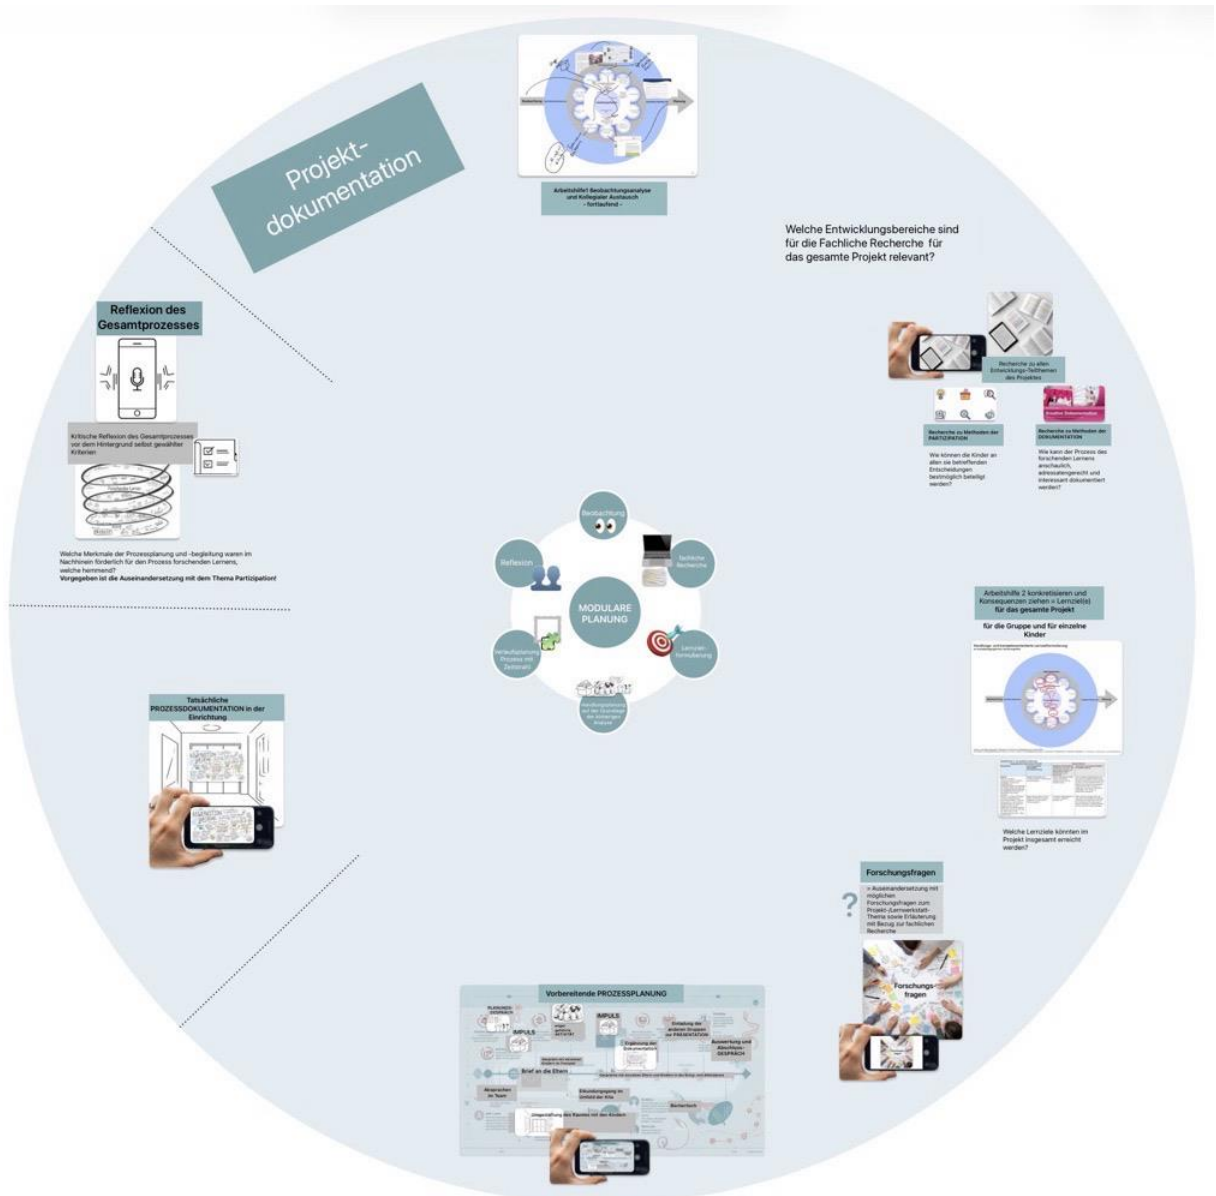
Projekt-dokumentation

Arbeitshilfe1 Beobachtungsanalyse und Kollegialer Austausch - fortlaufend -

Welche Entwicklungsbereiche sind für die Fachliche Recherche für das gesamte Projekt relevant?

Recherche zu allen Entwicklungs-Teilthemen des Projektes

Recherche zu Methoden der PARTIZIPATION

Wie können die Kinder an allen sie betreffenden Entscheidungen bestmöglich beteiligt werden?

Recherche zu Methoden der DOKUMENTATION

Wie kann der Prozess des forschenden Lernens anschaulich, adressatengerecht und interessant dokumentiert werden?

Reflexion des Gesamtprozesses

Kritische Reflexion des Gesamtprozesses vor dem Hintergrund selbst gewählter Kriterien

Welche Merkmale der Prozessplanung und -begleitung waren im Nachhinein förderlich für den Prozess forschenden Lernens, welche hemmend?
**Vorgegeben ist die Auseinandersetzung mit dem Thema Partizipation!**

Beobachtung

Fachliche Recherche

Lernziel-formulierung

Handlungsplanung auf der Grundlage der vorherigen Analyse

Verlaufsplanung Prozess mit Zeitstrahl

Reflexion

MODULARE PLANUNG

Arbeitshilfe 2 konkretisieren und Konsequenzen ziehen = Lernziel(e) für das gesamte Projekt
für die Gruppe und für einzelne Kinder

Welche Lernziele könnten im Projekt insgesamt erreicht werden?

Tatsächliche PROZESSDOKUMENTATION in der Einrichtung

Forschungsfragen

= Auseinandersetzung mit möglichen Forschungsfragen zum Projekt-(Lernwerkstatt-) Thema sowie Erläuterung mit Bezug zur fachlichen Recherche

Forschungs-fragen

?

Vorbereitende PROZESSPLANUNG

PLANUNGS-GESPRÄCH

IMPULS

IMPULS

Einladung der anderen Gruppen zur PRÄSENTATION

Auswertung und Abschluss-GESPRÄCH

Brief an die Eltern

Absprachen im Team

Erkundungsgang im Umfeld der Kita

Bücherbuch

Umgestaltung des Raumes mit den Kindern